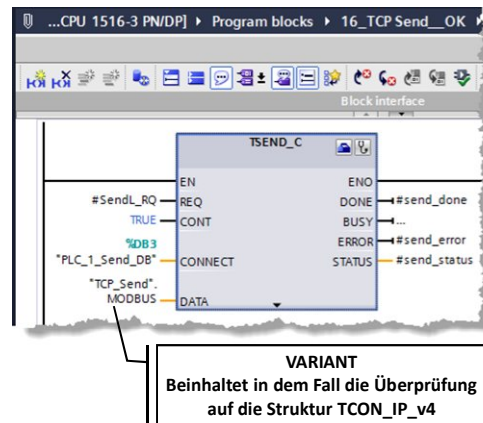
...CPU 1516-3 PN/DP] ▸ Program blocks ▸ 16_TCP Send__OK ▸

Block interface

TSEND_C

EN
ENO
#SendL_RQ
REQ
DONE
#send_done
TRUE
CONT
BUSY
...
%DB3
ERROR
#send_error
"PLC_1_Send_DB"
CONNECT
STATUS
#send_status
"TCP_Send".
MODBUS
DATA

VARIANT
Beinhaltet in dem Fall die Überprüfung auf die Struktur TCON_IP_v4